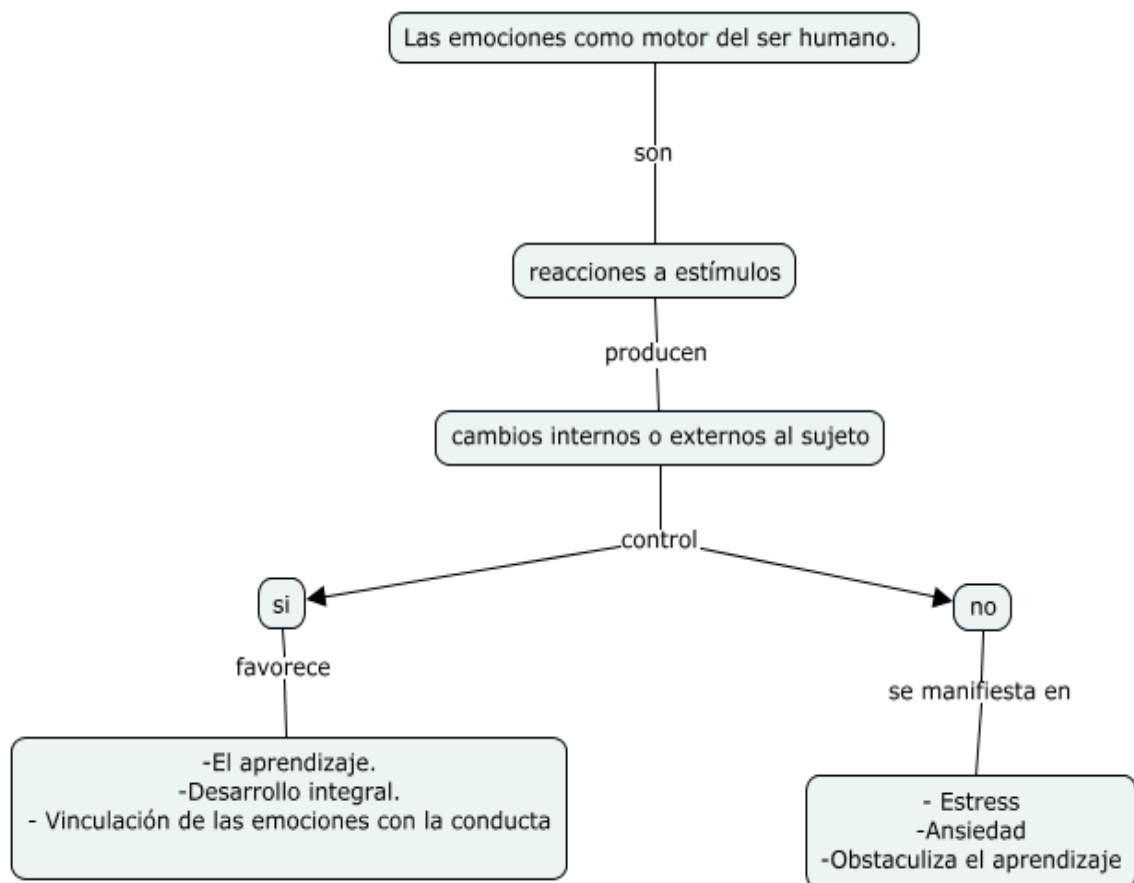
Las emociones como motor del ser humano.

son

reacciones a estímulos

producen

cambios internos o externos al sujeto

control

si

favorece

-El aprendizaje.
-Desarrollo integral.
- Vinculación de las emociones con la conducta

no

se manifiesta en

- Estress
-Ansiedad
-Obstaculiza el aprendizaje